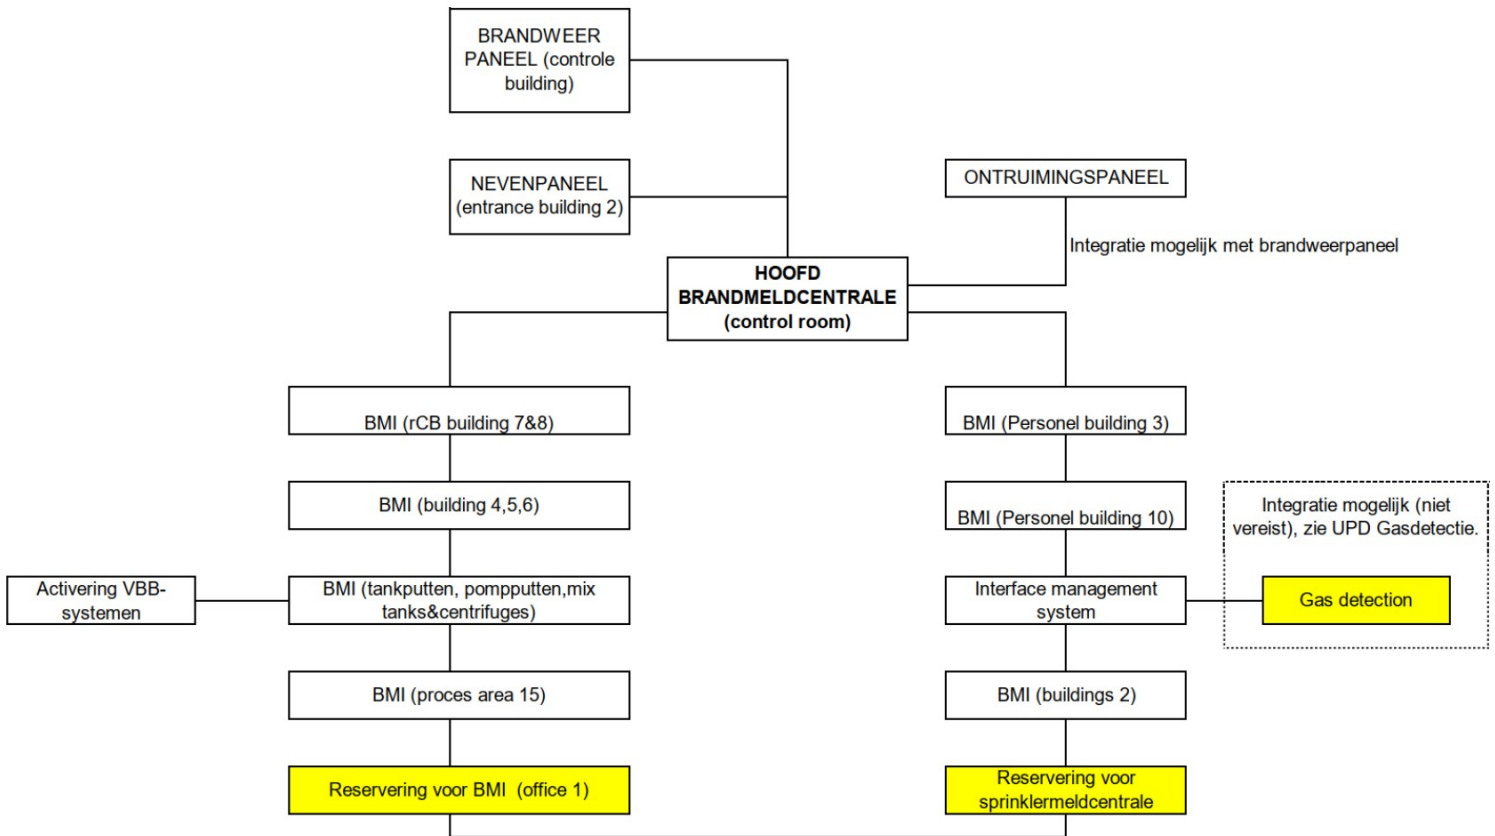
BRANDWEER PANEEL (controle building)

NEVENPANEEL (entrance building 2)

ONTRUIMINGSPANEEL

Integratie mogelijk met brandweerpaneel

HOOFD BRANDMELDCENTRALE (control room)

BMI (rCB building 7&8)

BMI (Personel building 3)

BMI (building 4,5,6)

BMI (Personel building 10)

Integratie mogelijk (niet vereist), zie UPD Gasdetectie.

Activering VBB-systemen

BMI (tankputten, pompputten,mix tanks&centrifuges)

Interface management system

Gas detection

BMI (proces area 15)

BMI (buildings 2)

Reservering voor BMI (office 1)

Reservering voor sprinklermeldcentrale